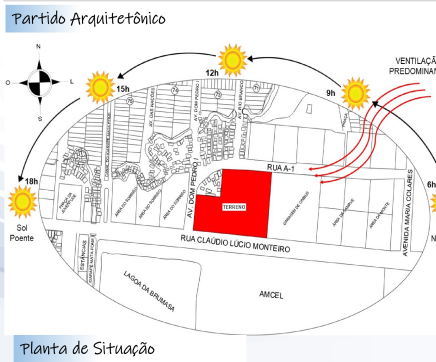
Partido Arquitetônico

N
O
L
S

12h
15h
9h
18h
6h

Sol Poente

VENTILAÇ
PREDOMINAN

RUA A-1
AV. DOM PEDRO
TERRENO
RUA CLÁUDIO LÚCIO MONTEIRO
AVENIDA MARIA COLARES
LAGOA DA BRUMASA
AMCEL
N

Planta de Situação